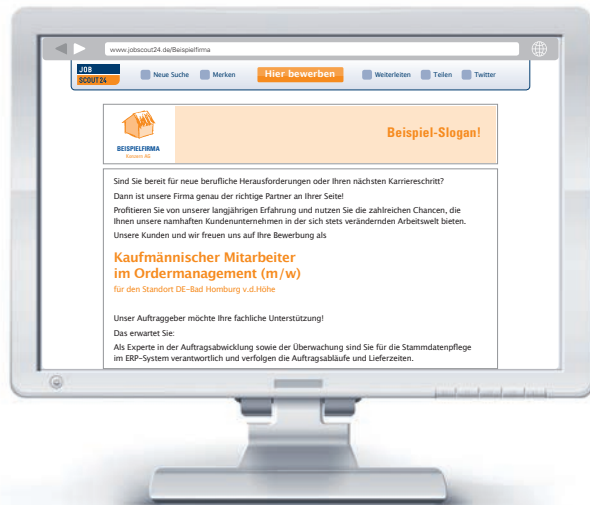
www.jobscout24.de/Beispielfirma

JOB SCOUT24

Neue Suche Merken Hier bewerben Weiterleiten Teilen Twitter

BEISPIELFIRMA
Konzern AG

Beispiel-Slogan!

Sind Sie bereit für neue berufliche Herausforderungen oder Ihren nächsten Karriereschritt?

Dann ist unsere Firma genau der richtige Partner an Ihrer Seite!

Profitieren Sie von unserer langjährigen Erfahrung und nutzen Sie die zahlreichen Chancen, die Ihnen unsere namhaften Kundenunternehmen in der sich stets verändernden Arbeitswelt bieten.

Unsere Kunden und wir freuen uns auf Ihre Bewerbung als

Kaufmännischer Mitarbeiter im Ordermanagement (m/w)

für den Standort DE-Bad Homburg v.d.Höhe

Unser Auftraggeber möchte Ihre fachliche Unterstützung!

Das erwartet Sie:

Als Experte in der Auftragsabwicklung sowie der Überwachung sind Sie für die Stammdatenpflege im ERP-System verantwortlich und verfolgen die Auftragsabläufe und Lieferzeiten.